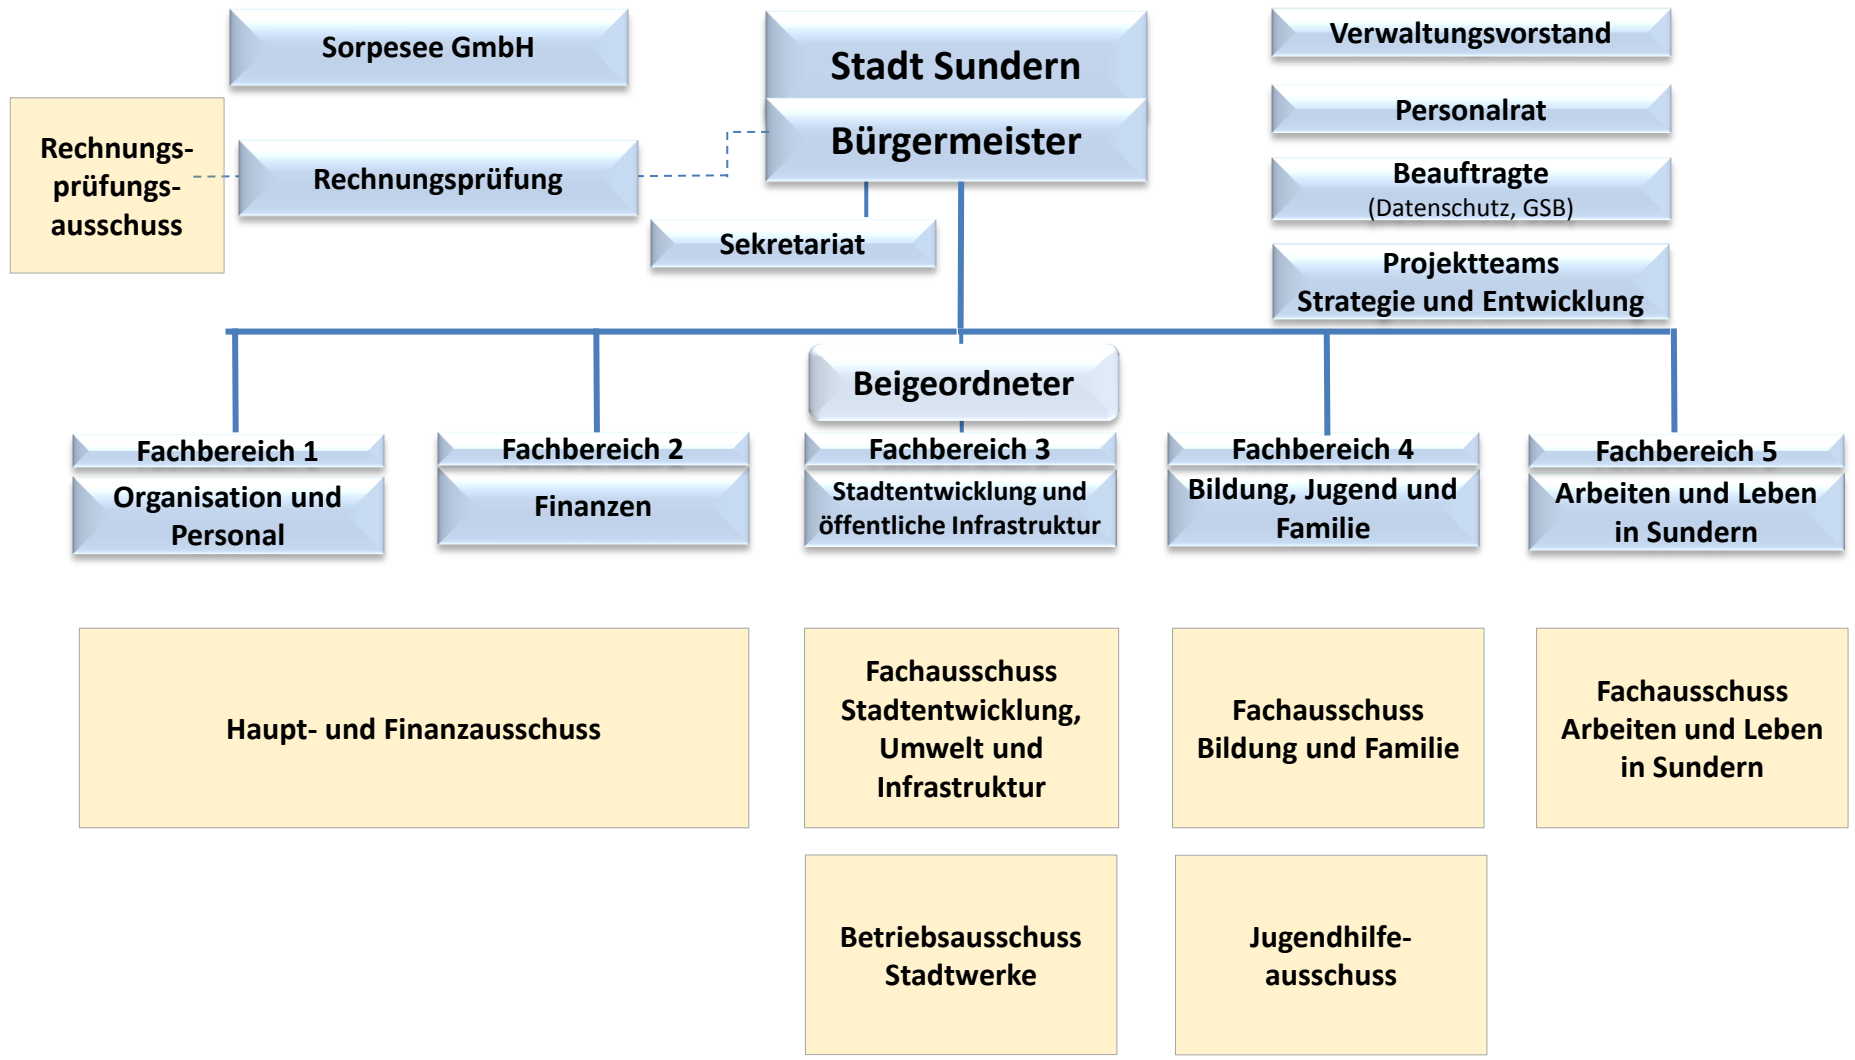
Sorpesee GmbH

Stadt Sundern

Bürgermeister

Verwaltungsvorstand

Personalrat

Beauftragte
(Datenschutz, GSB)

Projektteams
Strategie und Entwicklung

Rechnungsprüfungsausschuss

Rechnungsprüfung

Sekretariat

Beigeordneter

Fachbereich 1
Organisation und Personal

Fachbereich 2
Finanzen

Fachbereich 3
Stadtentwicklung und öffentliche Infrastruktur

Fachbereich 4
Bildung, Jugend und Familie

Fachbereich 5
Arbeiten und Leben in Sundern

Haupt- und Finanzausschuss

Fachausschuss Stadtentwicklung, Umwelt und Infrastruktur

Fachausschuss Bildung und Familie

Fachausschuss Arbeiten und Leben in Sundern

Betriebsausschuss Stadtwerke

Jugendhilfeausschuss